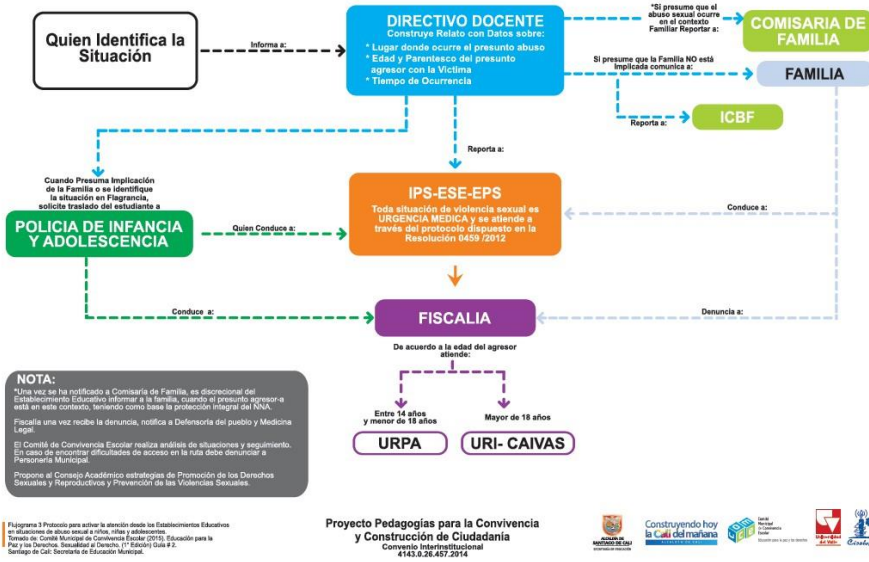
Quien Identifica la Situación

Informa a:

DIRECTIVO DOCENTE
Construye Relato con Datos sobre:
* Lugar donde ocurre el presunto abuso
* Edad y Parentesco del presunto agresor con la Victima
* Tiempo de Ocurrencia

*Si presume que el abuso sexual ocurre en el contexto Familiar Reportar a:

COMISARIA DE FAMILIA

Si presume que la Familia NO está implicada comunica a:

FAMILIA

Reporta a:

ICBF

Reporta a:

Cuando Presuma Implicación de la Familia o se identifique la situación en Flagrancia, solicite traslado del estudiante a

POLICIA DE INFANCIA Y ADOLESCENCIA

Quien Conduce a:

IPS-ESE-EPS
Toda situación de violencia sexual es URGENCIA MEDICA y se atiende a través del protocolo dispuesto en la Resolución 0459 /2012

Conduce a:

Conduce a:

FISCALIA

Denuncia a:

De acuerdo a la edad del agresor atiende:

Entre 14 años y menor de 18 años

Mayor de 18 años

URPA

URI- CAIVAS

NOTA:
*Una vez se ha notificado a Comisaría de Familia, es discrecional del Establecimiento Educativo informar a la familia, cuando el presunto agresor-a está en este contexto, teniendo como base la protección integral del NNA.

Fiscalia una vez recibe la denuncia, notifica a Defensoría del pueblo y Medicina Legal.

El Comité de Convivencia Escolar realiza análisis de situaciones y seguimiento. En caso de encontrar dificultades de acceso en la ruta debe denunciar a Personería Municipal.

Propone al Consejo Académico estrategias de Promoción de los Derechos Sexuales y Reproductivos y Prevención de las Violencias Sexuales.

Flujograma 3 Protocolo para activar la atención desde los Establecimientos Educativos en situaciones de abuso sexual a niños, niñas y adolescentes.
Tomado de: Comité Municipal de Convivencia Escolar (2015). Educación para la Paz y los Derechos. Sexualidad al Derecho. (1° Edición) Guía # 2. Santiago de Cali: Secretaría de Educación Municipal.

Proyecto Pedagogías para la Convivencia y Construcción de Ciudadanía
Convenio Interinstitucional 4143.0.26.457.2014

ALCALDÍA DE SANTIAGO DE CALI
Construyendo hoy la Cali del mañana
Comité Municipal de Convivencia Escolar
Universidad del Valle